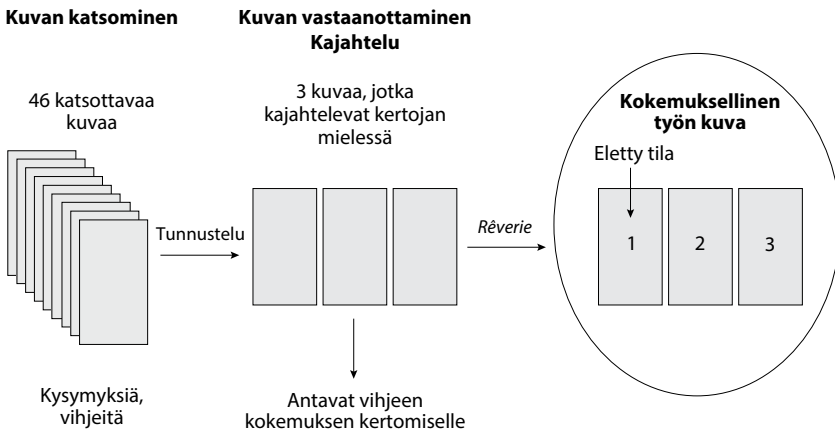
Kuvan katsominen

Kuvan vastaanottaminen
Kajahtelu

46 katsottavaa kuvaa

3 kuvaa, jotka kajahtelevat kertojan mielessä

Kokemuksellinen työn kuva

Eletty tila

Tunnustelu

Rêverie

1

2

3

Kysymyksiä, vihjeitä

Antavat vihjeen kokemuksen kertomiselle